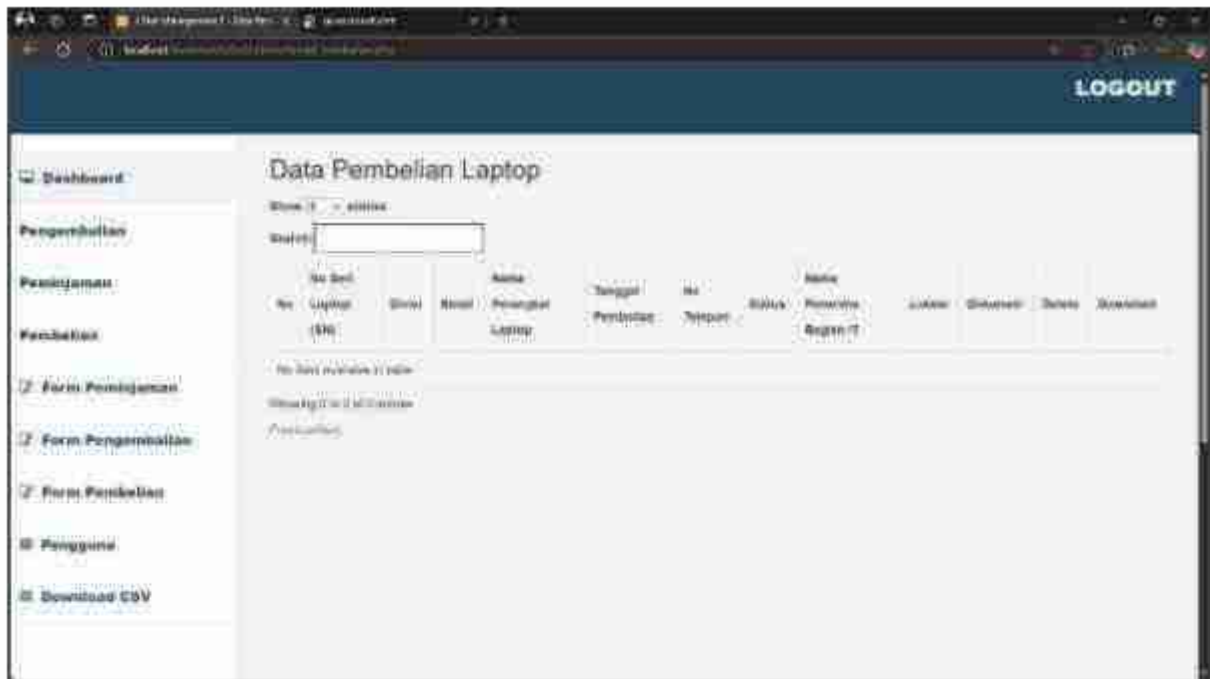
LOGOUT

Dashboard

Pengembalian

Peminjaman

Pembelian

Form Peminjaman

Form Pengembalian

Form Pembelian

Pengguna

Download CSV

Data Pembelian Laptop

Show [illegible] entries

Search:

| No | No Seri Laptop (SN) | Divisi | Brand | Nama Pemegang Laptop | Tanggal Pembelian | No Telepon | Status | Nama Penerima Bagian IT | Lokasi | Dokumen | Delete | Download |
|---|---|---|---|---|---|---|---|---|---|---|---|---|
| No data available in table | | | | | | | | | | | | |

Showing 0 to 0 of 0 entries

Previous Next